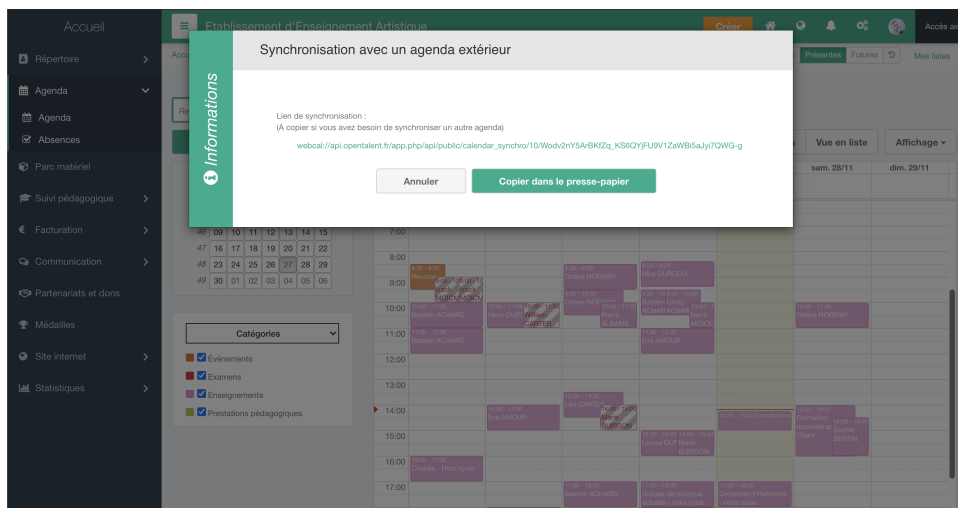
Accueil

Répertoire

Agenda

Agenda

Absences

Parc matériel

Suivi pédagogique

Facturation

Communication

Partenariats et dons

Médailles

Site internet

Statistiques

Etablissement d'Enseignement Artistique

Créer

Accès au

Présentes Futures

Mes listes

Vue en liste

Affichage

sam. 28/11

dim. 29/11

| 46 | 09 | 10 | 11 | 12 | 13 | 14 | 15 |
|---|---|---|---|---|---|---|---|
| 47 | 16 | 17 | 18 | 19 | 20 | 21 | 22 |
| 48 | 23 | 24 | 25 | 26 | 27 | 28 | 29 |
| 49 | 30 | 01 | 02 | 03 | 04 | 05 | 06 |

Catégories

Événements

Examens

Enseignements

Prestations pédagogiques

7:00

8:00

9:00

10:00

11:00

12:00

13:00

14:00

15:00

16:00

17:00

Océane NORWAY

Mike OURDOU

Bastien ACHARD

Océane NORWAY

Eva AMOUR

Bastien ACHARD

Eva AMOUR

Léo CARREY

Louise DUPUIS

Chorale - Hors cycle

Bastien ACHARD

Orchestre d'Harmonie - Hors cycle

Sophie BERTIN

Informations

Synchronisation avec un agenda extérieur

Lien de synchronisation :
(A copier si vous avez besoin de synchroniser un autre agenda)

webcal://api.opentalent.fr/app.php/api/public/calendar_synchro/10/Wodv2nY5ArBKfZq_KS6QYjFU9V1ZaWBi5aJyi7QWG-g

Annuler

Copier dans le presse-papier